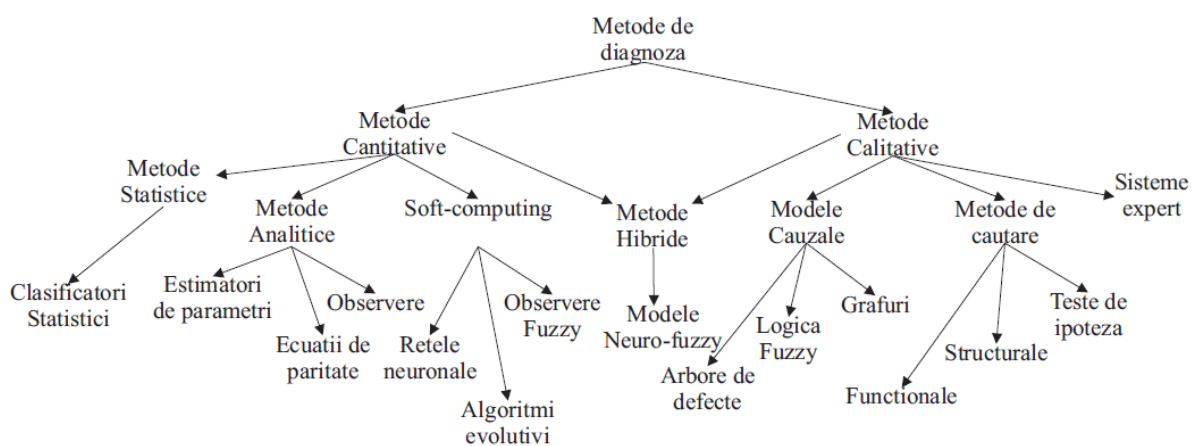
Metode de diagnoza

Metode Cantitative

Metode Calitative

Metode Statistice

Metode Analitice

Soft-computing

Metode Hibride

Modele Cauzale

Metode de cautare

Sisteme expert

Clasificatori Statistici

Estimatori de parametri

Observere

Ecuatii de paritate

Retele neuronale

Algoritmi evolutivi

Observere Fuzzy

Modele Neuro-fuzzy

Arbore de defecte

Logica Fuzzy

Grafuri

Functionale

Structurale

Teste de ipoteza